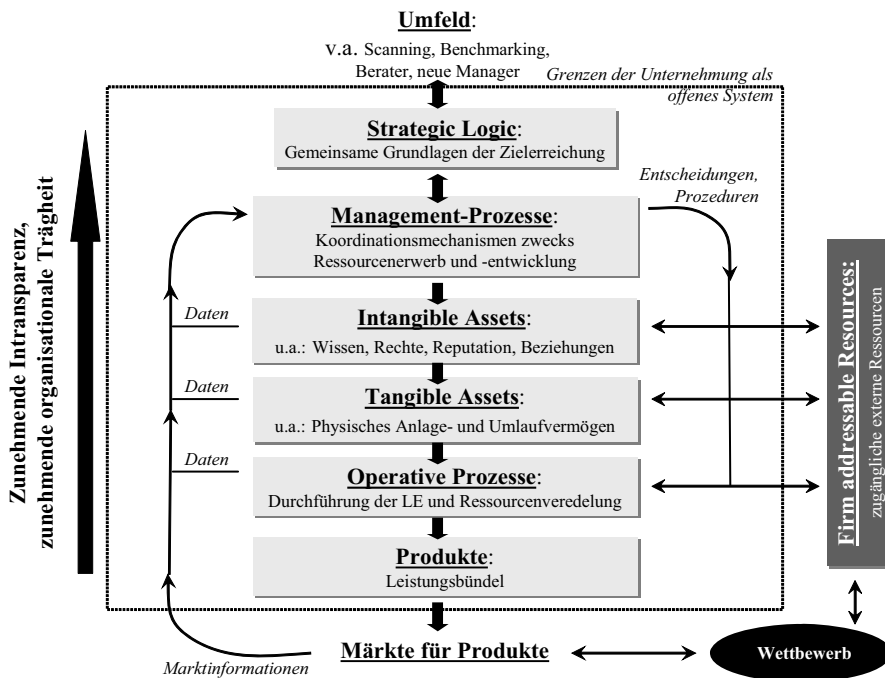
Umfeld:
v.a. Scanning, Benchmarking, Berater, neue Manager

Grenzen der Unternehmung als offenes System

Zunehmende Intransparenz, zunehmende organisationale Trägheit

Strategic Logic:
Gemeinsame Grundlagen der Zielerreichung

Entscheidungen, Prozeduren

Management-Prozesse:
Koordinationsmechanismen zwecks Ressourcenerwerb und -entwicklung

Daten

Intangible Assets:
u.a.: Wissen, Rechte, Reputation, Beziehungen

Daten

Tangible Assets:
u.a.: Physisches Anlage- und Umlaufvermögen

Daten

Operative Prozesse:
Durchführung der LE und Ressourcenveredelung

Produkte:
Leistungsbündel

Firm addressable Resources:
zugängliche externe Ressourcen

Märkte für Produkte

Marktinformationen

Wettbewerb